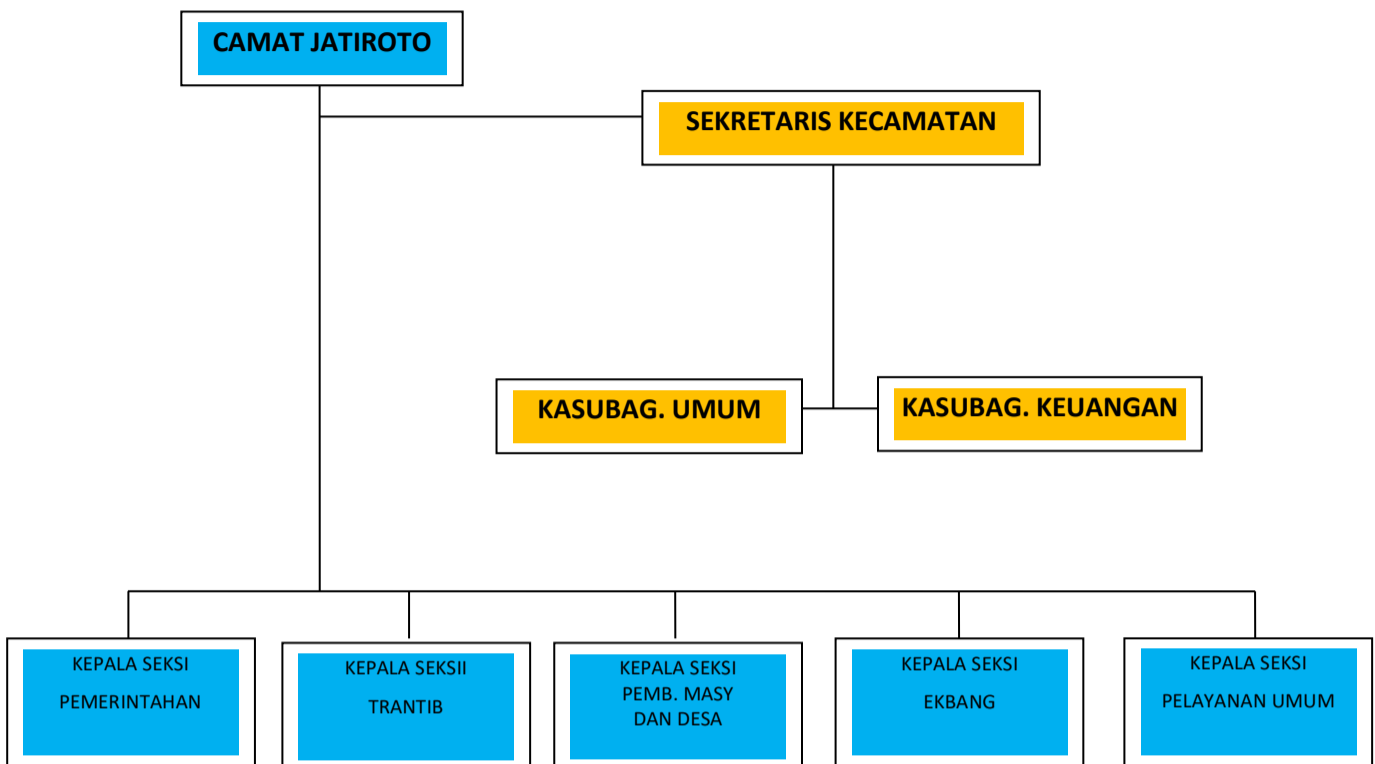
CAMAT JATIROTO

SEKRETARIS KECAMATAN

KASUBAG. UMUM

KASUBAG. KEUANGAN

KEPALA SEKSI
PEMERINTAHAN

KEPALA SEKSII
TRANTIB

KEPALA SEKSI
PEMB. MASY
DAN DESA

KEPALA SEKSI
EKBANG

KEPALA SEKSI
PELAYANAN UMUM